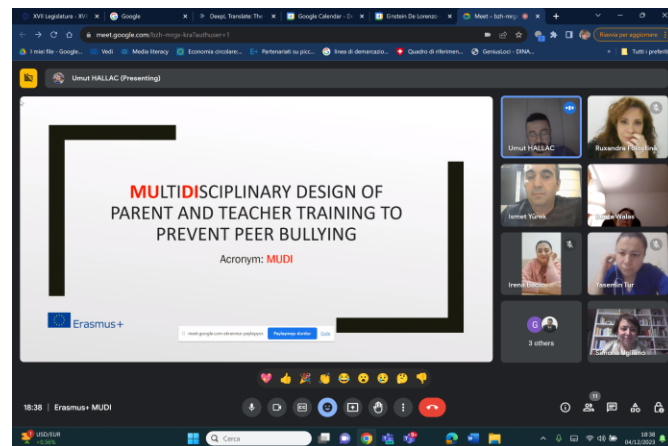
XVII Legislatura - XVI | Google | DeepL Translate: The | Google Calendar - D | Einstein De Lorenzo | Meet - bzh-mrgx

meet.google.com/bzh-mrgx-kra?authuser=1

Riavvia per aggiornare

I miei file - Google... | Vedi | Media literacy | Economia circolare:... | Partenariati su picc... | linea di demarcazio... | Quadro di riferimen... | GeniusLoci - DINA...

Tutti i preferiti

Umut HALLAC (Presenting)

MULTIDISCIPLINARY DESIGN OF PARENT AND TEACHER TRAINING TO PREVENT PEER BULLYING

Acronym: MUDI

Erasmus+

meet.google.com ekranınızı paylaşıyor. Paylaşmayı durdur Gizle

Umut HALLAC

Ruxandra F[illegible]

Ismet Yurek

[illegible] Walas

Irena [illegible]

Yasemin Tur

3 others

Simona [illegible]

18:38 | Erasmus+ MUDI

USD/EUR +0,56%

Cerca

18:38 04/12/2023